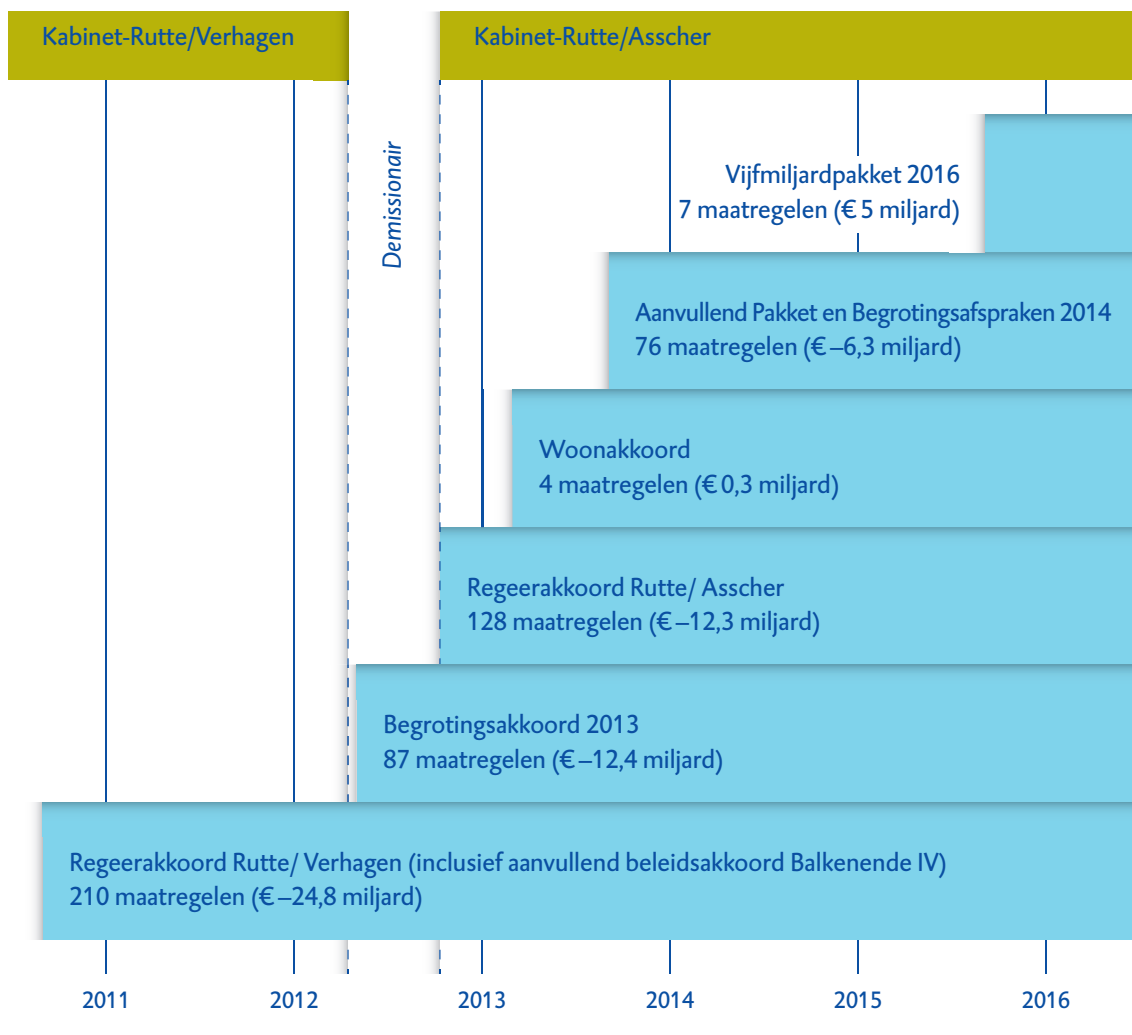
Kabinet-Rutte/Verhagen

Kabinet-Rutte/Asscher

Demissionair

Vijfmiljardpakket 2016
7 maatregelen (€ 5 miljard)

Aanvullend Pakket en Begrotingsafspraken 2014
76 maatregelen (€ –6,3 miljard)

Woonakkoord
4 maatregelen (€ 0,3 miljard)

Regeerakkoord Rutte/ Asscher
128 maatregelen (€ –12,3 miljard)

Begrotingsakkoord 2013
87 maatregelen (€ –12,4 miljard)

Regeerakkoord Rutte/ Verhagen (inclusief aanvullend beleidsakkoord Balkenende IV)
210 maatregelen (€ –24,8 miljard)

2011 2012 2013 2014 2015 2016